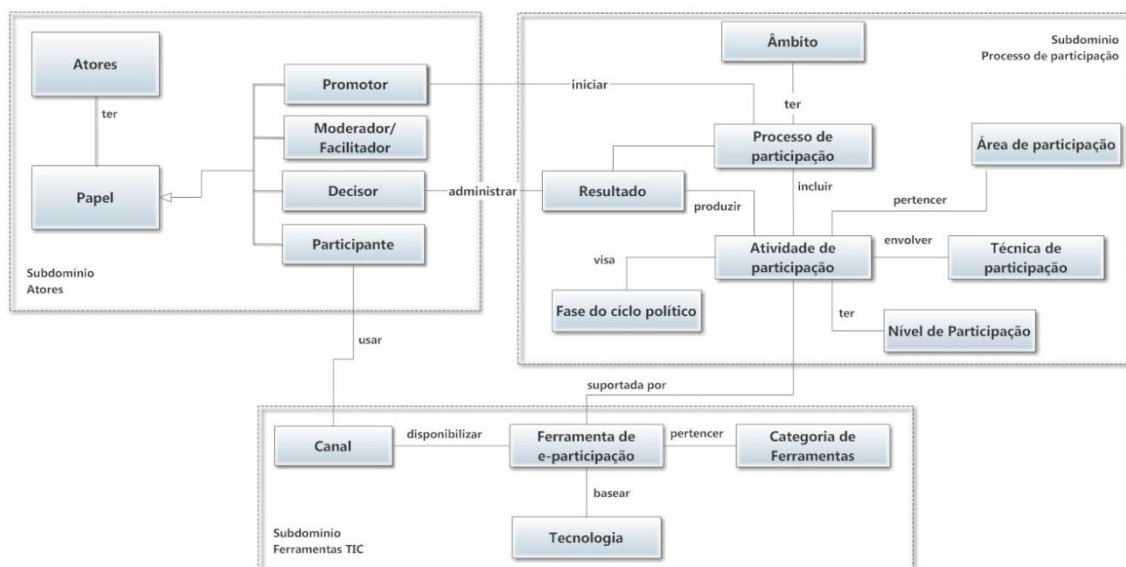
Atores

ter

Papel

Promotor

Moderador/ Facilitador

Decisor

Participante

Subdominio Atores

iniciar

administrar

Âmbito

Subdominio Processo de participação

ter

Processo de participação

Área de participação

Resultado

produzir

incluir

pertencer

Atividade de participação

envolver

Técnica de participação

visa

Fase do cíclo político

ter

Nível de Participação

usar

suportada por

Canal

disponibilizar

Ferramenta de e-participação

pertencer

Categoria de Ferramentas

basear

Tecnologia

Subdominio Ferramentas TIC